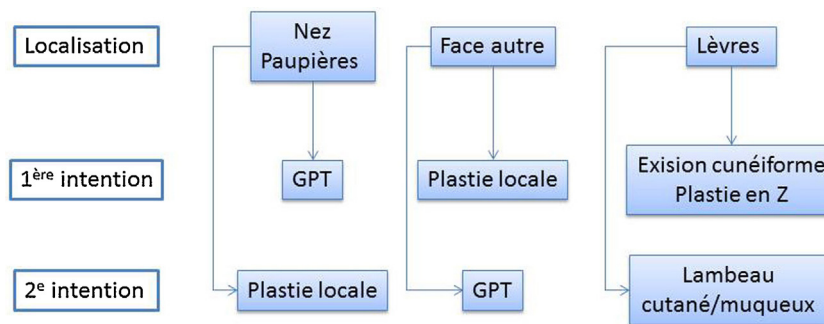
Localisation

Nez
Paupières

Face autre

Lèvres

1$^{\text{ère}}$ intention

GPT

Plastie locale

Exision cunéiforme
Plastie en Z

2$^{\text{e}}$ intention

Plastie locale

GPT

Lambeau
cutané/muqueux